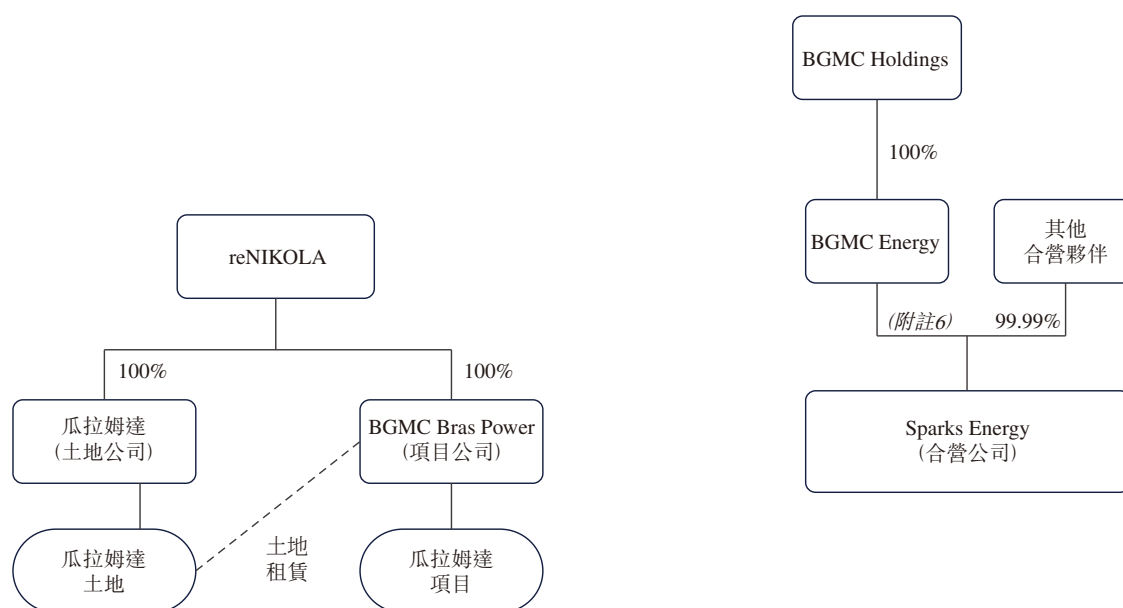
BGMC Holdings

100%

BGMC Energy

其他
合營夥伴

(附註6)

99.99%

Sparks Energy
(合營公司)

reNIKOLA

100%

100%

瓜拉姆達
(土地公司)

BGMC Bras Power
(項目公司)

瓜拉姆達
土地

土地
租賃

瓜拉姆達
項目